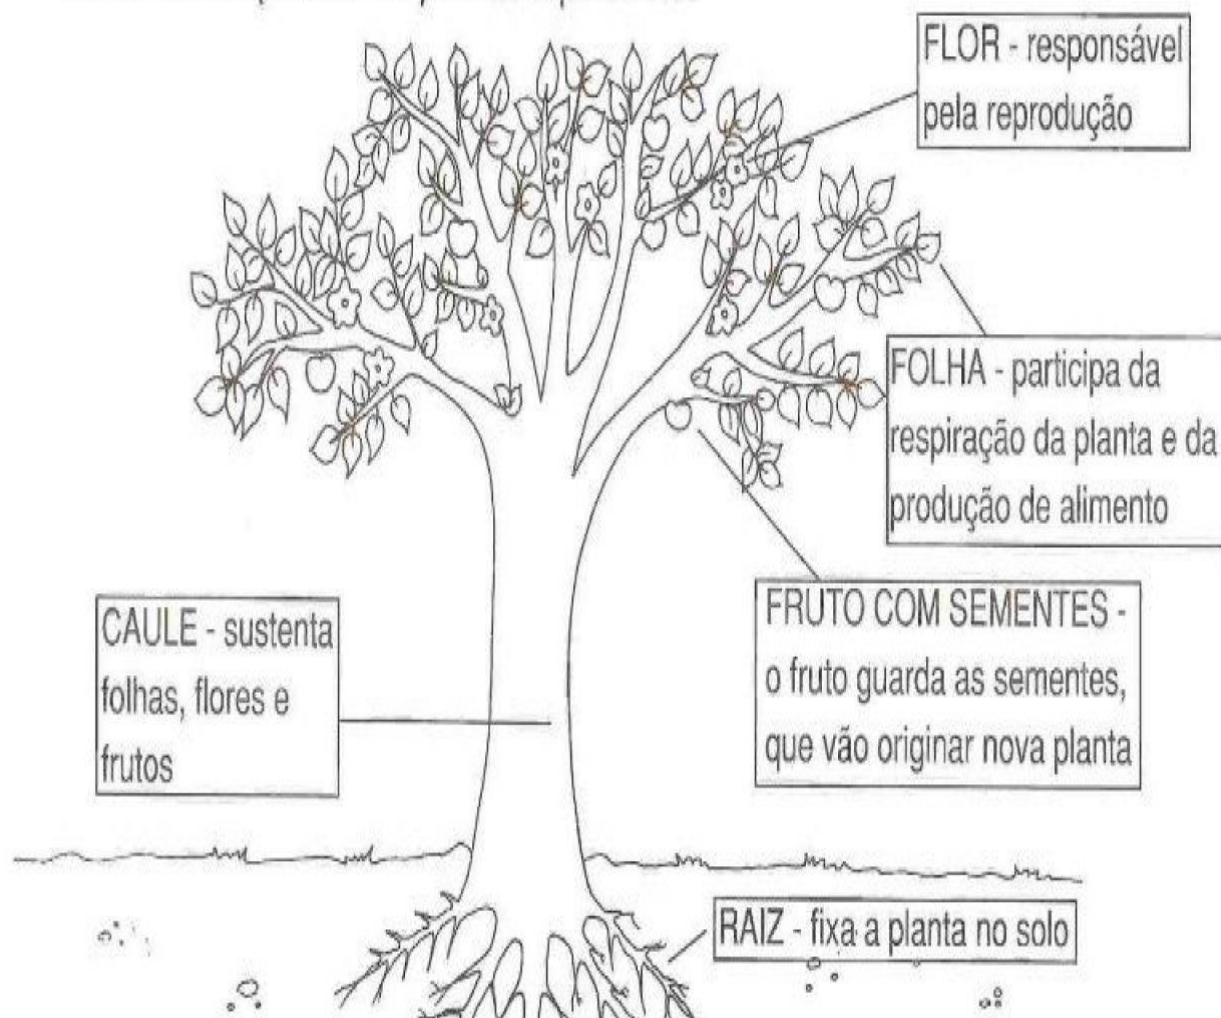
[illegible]

FLOR - responsável pela reprodução

FOLHA - participa da respiração da planta e da produção de alimento

FRUTO COM SEMENTES - o fruto guarda as sementes, que vão originar nova planta

CAULE - sustenta folhas, flores e frutos

RAIZ - fixa a planta no solo